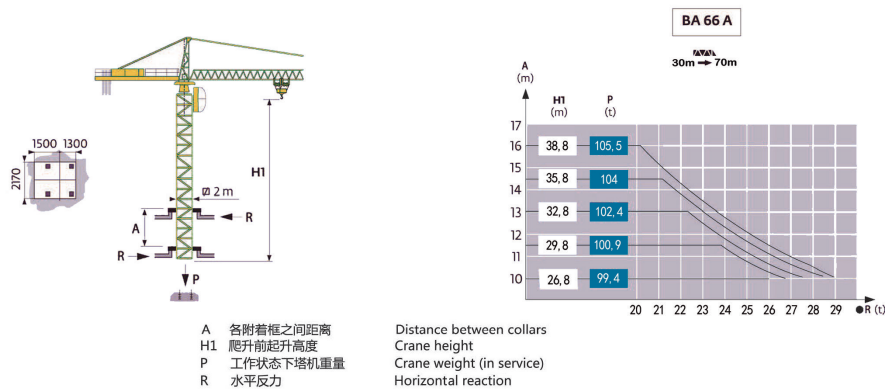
BA 66 A

30m → 70m

1500 1300

2170

H1

Ø 2 m

R

A

R

P

A
(m)

H1
(m)

P
(t)

17
16
15
14
13
12
11
10

| H1 (m) | P (t) |
|---|---|
| 38, 8 | 105, 5 |
| 35, 8 | 104 |
| 32, 8 | 102, 4 |
| 29, 8 | 100, 9 |
| 26, 8 | 99, 4 |

20 21 22 23 24 25 26 27 28 29 ●R (t)

A 各附着框之间距离 Distance between collars
H1 爬升前起升高度 Crane height
P 工作状态下塔机重量 Crane weight (in service)
R 水平反力 Horizontal reaction